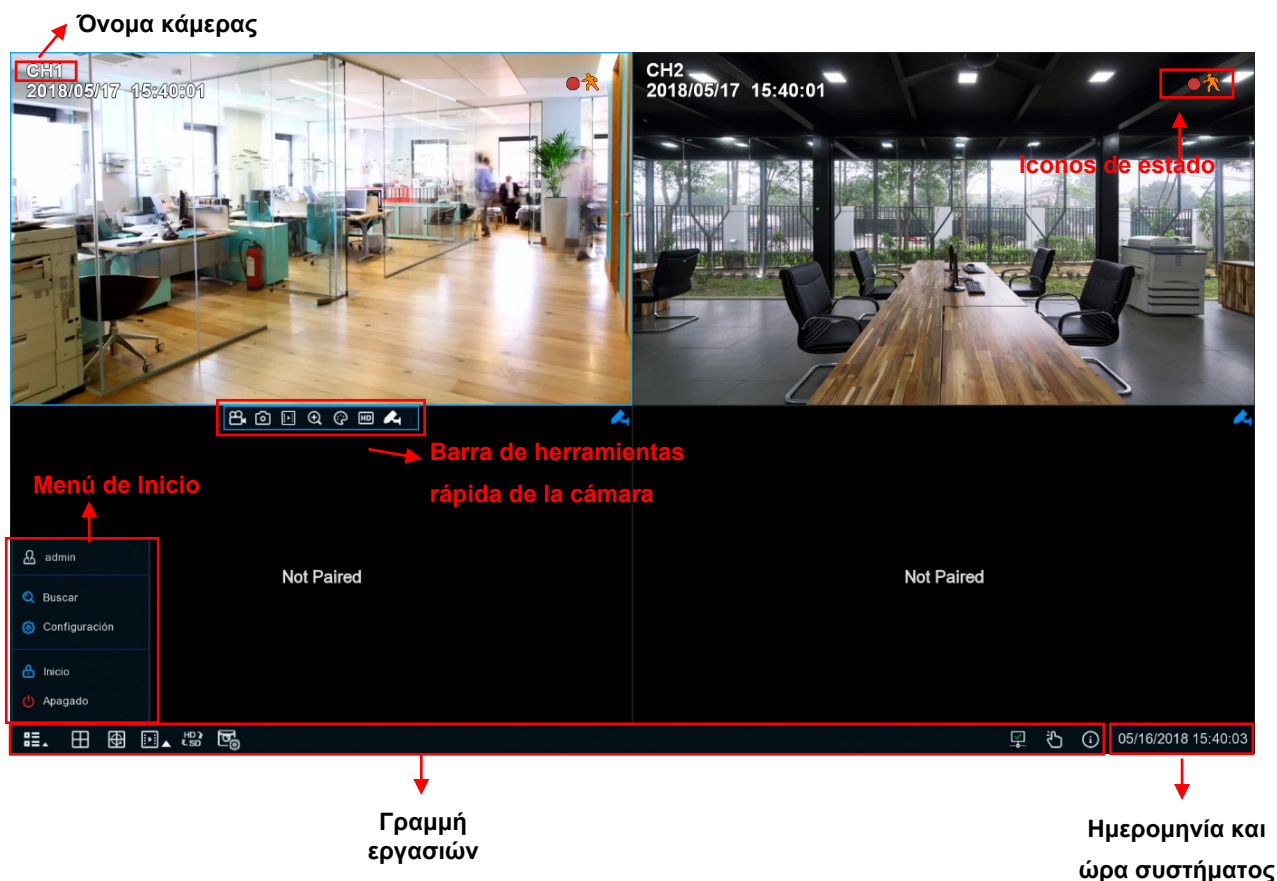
Όνομα κάμερας

CH1
2018/05/17 15:40:01

CH2
2018/05/17 15:40:01

Iconos de estado

HD

Barra de herramientas rápida de la cámara

Menú de Inicio

admin
Buscar
Configuración
Inicio
Apagado

Not Paired

Not Paired

HD SD

05/16/2018 15:40:03

Γραμμή εργασιών

Ημερομηνία και ώρα συστήματος